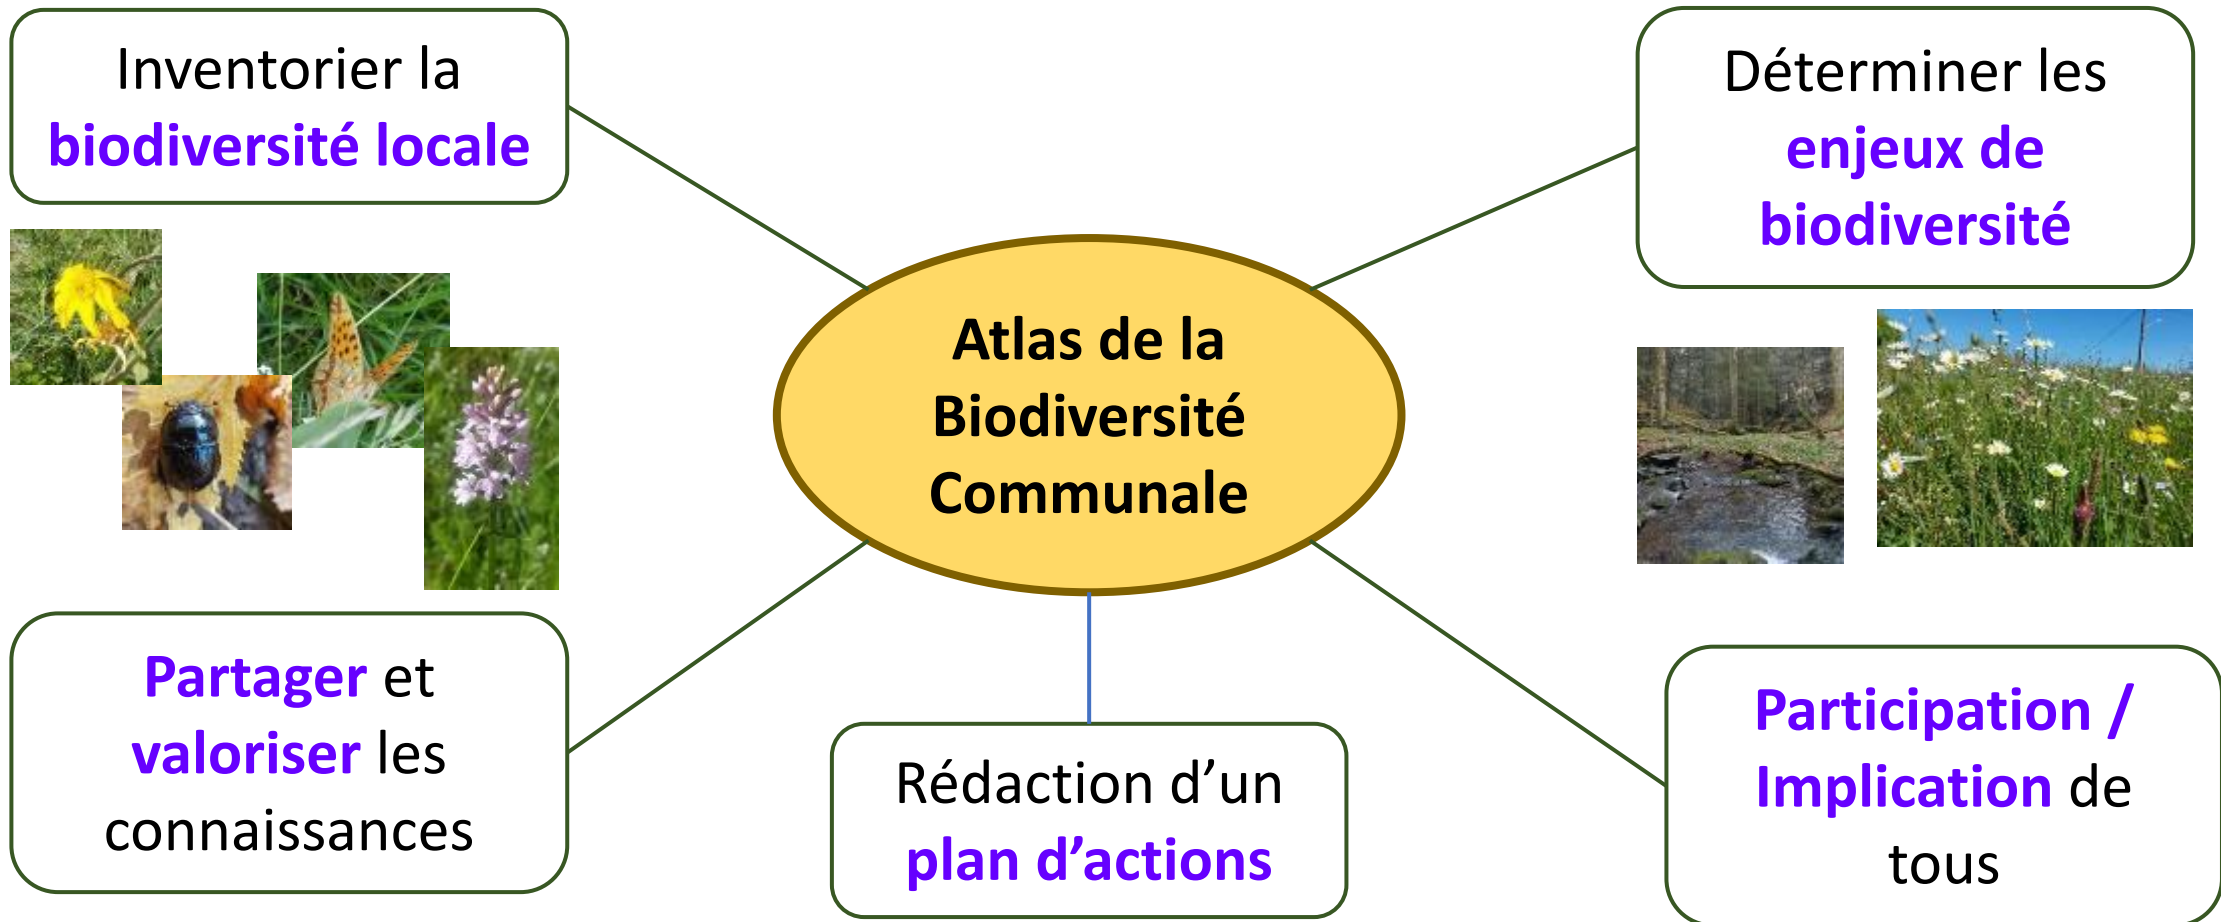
Inventorier la biodiversité locale

Déterminer les enjeux de biodiversité

Atlas de la Biodiversité Communale

Partager et valoriser les connaissances

Rédaction d'un plan d'actions

Participation / Implication de tous